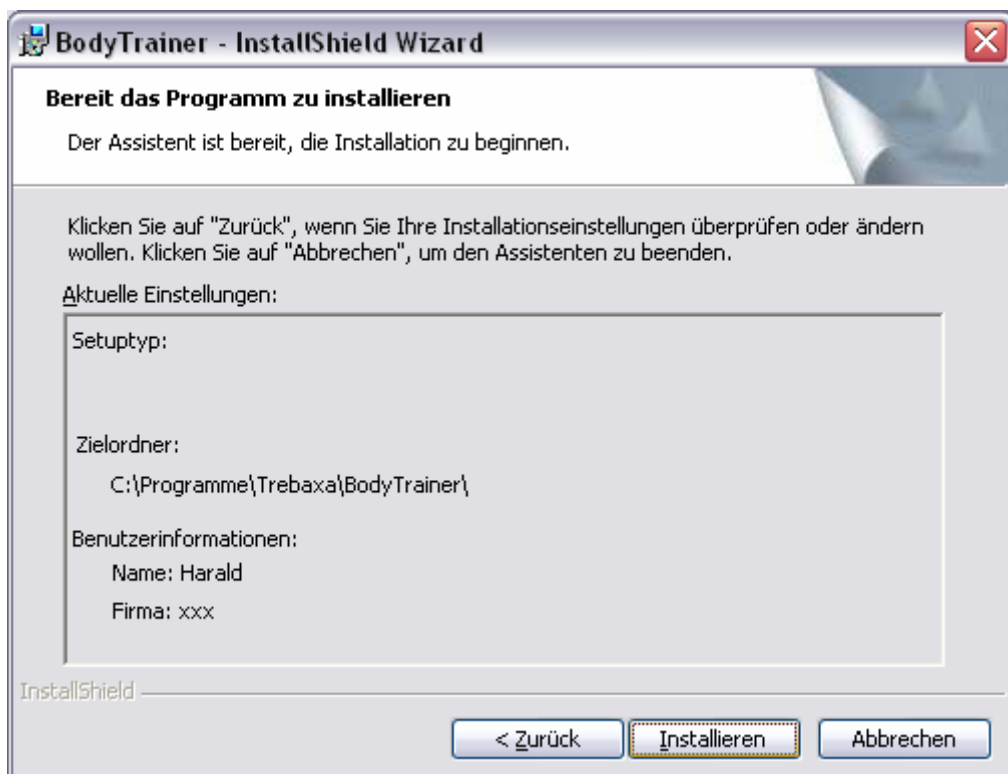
BodyTrainer - InstallShield Wizard

Bereit das Programm zu installieren

Der Assistent ist bereit, die Installation zu beginnen.

Klicken Sie auf "Zurück", wenn Sie Ihre Installationseinstellungen überprüfen oder ändern wollen. Klicken Sie auf "Abbrechen", um den Assistenten zu beenden.

Aktuelle Einstellungen:

Setuptyp:

Zielordner:

C:\Programme\Trebaxa\BodyTrainer\

Benutzerinformationen:

Name: Harald

Firma: xxx

InstallShield

< Zurück

Installieren

Abbrechen